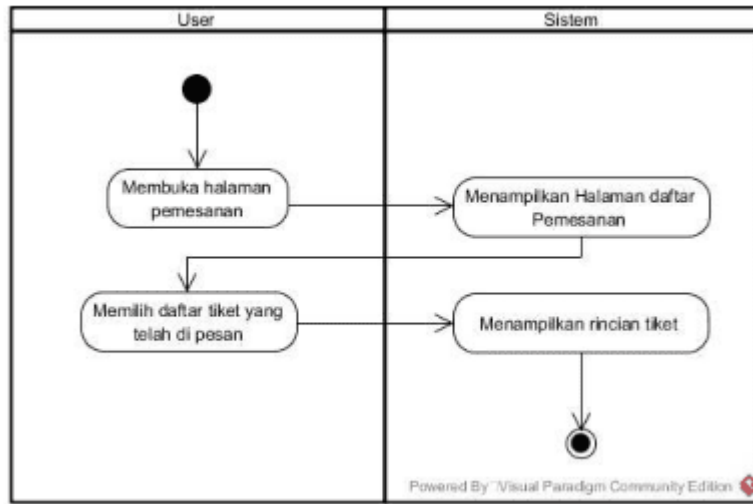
| User | Sistem |
|---|---|

Membuka halaman pemesanan

Menampilkan Halaman daftar Pemesanan

Memilih daftar tiket yang telah di pesan

Menampilkan rincian tiket

Powered By Visual Paradigm Community Edition